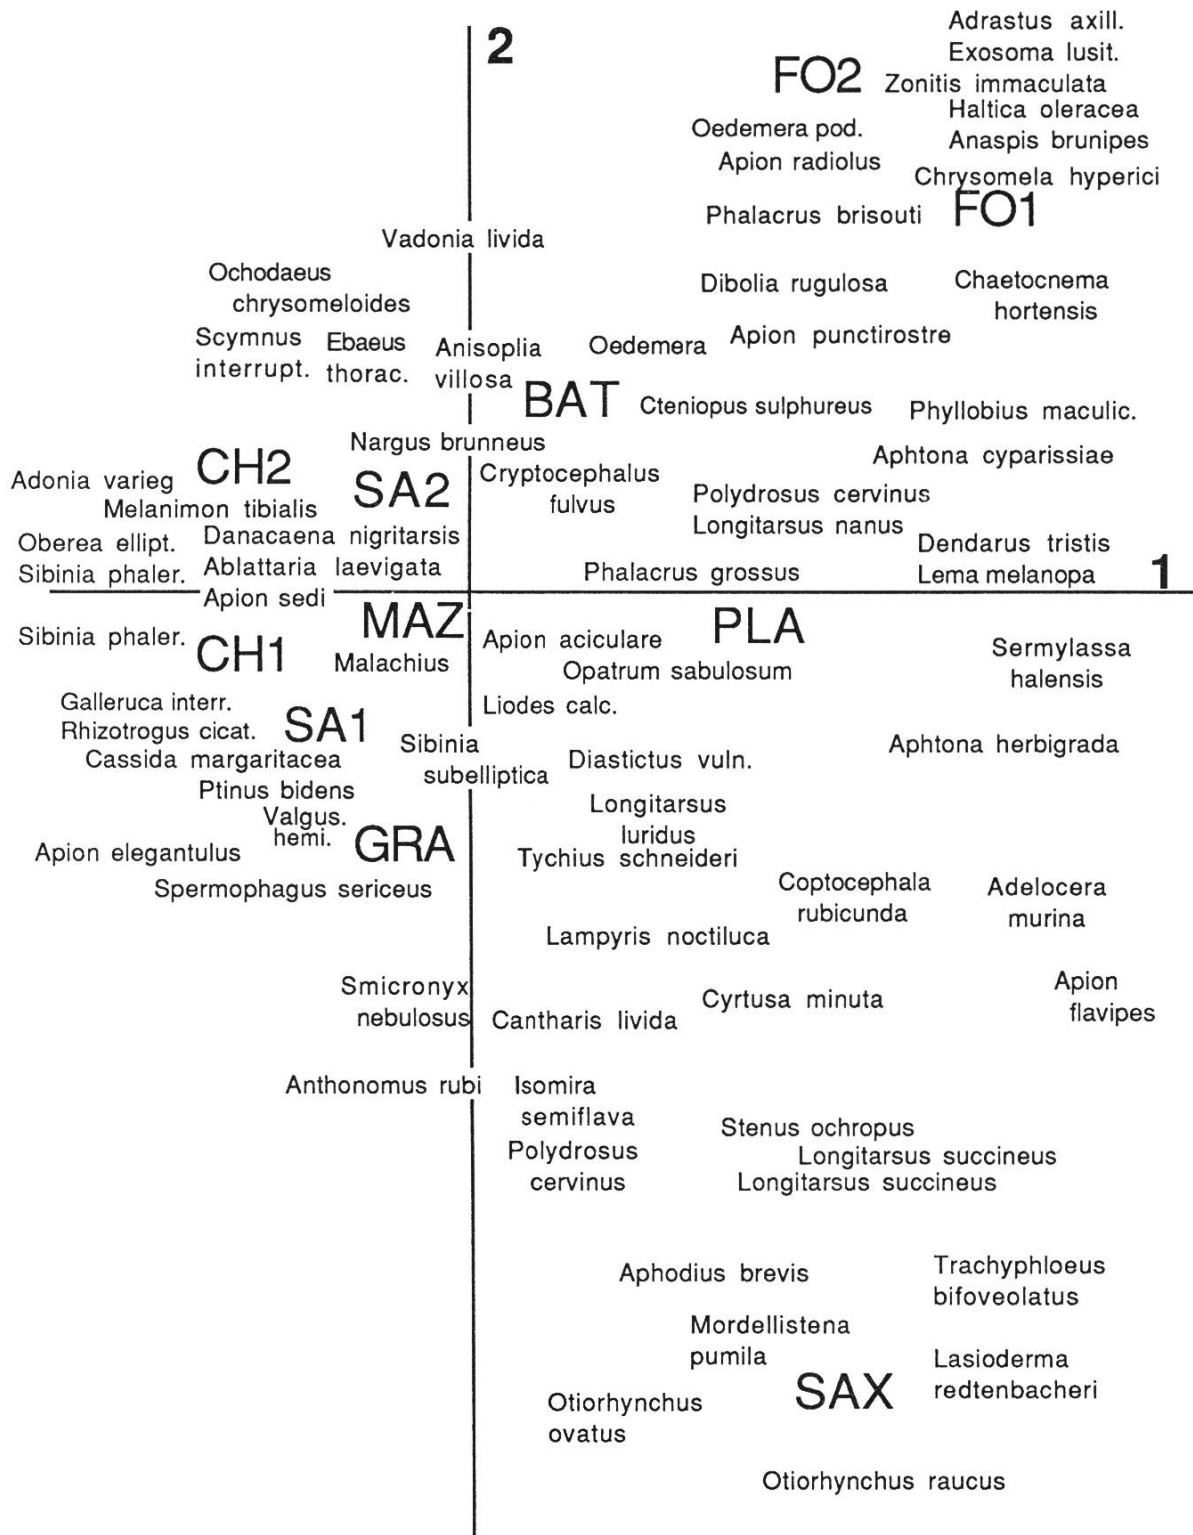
2

Adrastus axill.
Exosoma lusit.
FO2 Zonitis immaculata
Haltica oleracea
Oedemera pod.
Anaspis brunipes
Apion radiolus
Chrysomela hyperici
Phalacrus brisouti FO1

Vadonia livida

Ochodaeus chrysomeloides
Dibolia rugulosa
Chaetocnema hortensis
Scymnus interrupt.
Ebaeus thorac.
Anisoplia villosa
Oedemera
Apion punctirostre
BAT
Ctenioplus sulphureus
Phyllobius maculic.
Nargus brunneus
Aphtona cyparissiae
Adonia varieg
CH2
Melanimon tibialis
SA2
Cryptocephalus fulvus
Polydrosus cervinus
Longitarsus nanus
Oberea ellipt.
Danacaena nigritarsis
Dendarus tristis
Sibinia phaler.
Ablattaria laevigata
Phalacrus grossus
Lema melanopa
1
Apion sedi
MAZ
Sibinia phaler.
CH1
Malachius
Apion aciculare
PLA
Sermylassa halensis
Opatrum sabulosum
Galleruca interr.
Rhizotrogus cicat.
SA1
Liodes calc.
Cassida margaritacea
Sibinia subelliptica
Diastictus vuln.
Aphtona herbigrada
Ptinus bidens
Valgus. hemi.
Longitarsus luridus
Apion elegantulus
GRA
Tychius schneideri
Spermophagus sericeus
Coptocephala rubicunda
Adelocera murina
Lampyris noctiluca
Smicronyx nebulosus
Apion flavipes
Cyrtusa minuta
Cantharis livida
Anthonomus rubi
Isomira semiflava
Stenus ochropus
Polydrosus cervinus
Longitarsus succineus
Longitarsus succineus
Aphodius brevis
Trachyphloeus bifoveolatus
Mordellistena pumila
Lasioderma redtenbacheri
SAX
Otiorhynchus ovatus
Otiorhynchus raucus